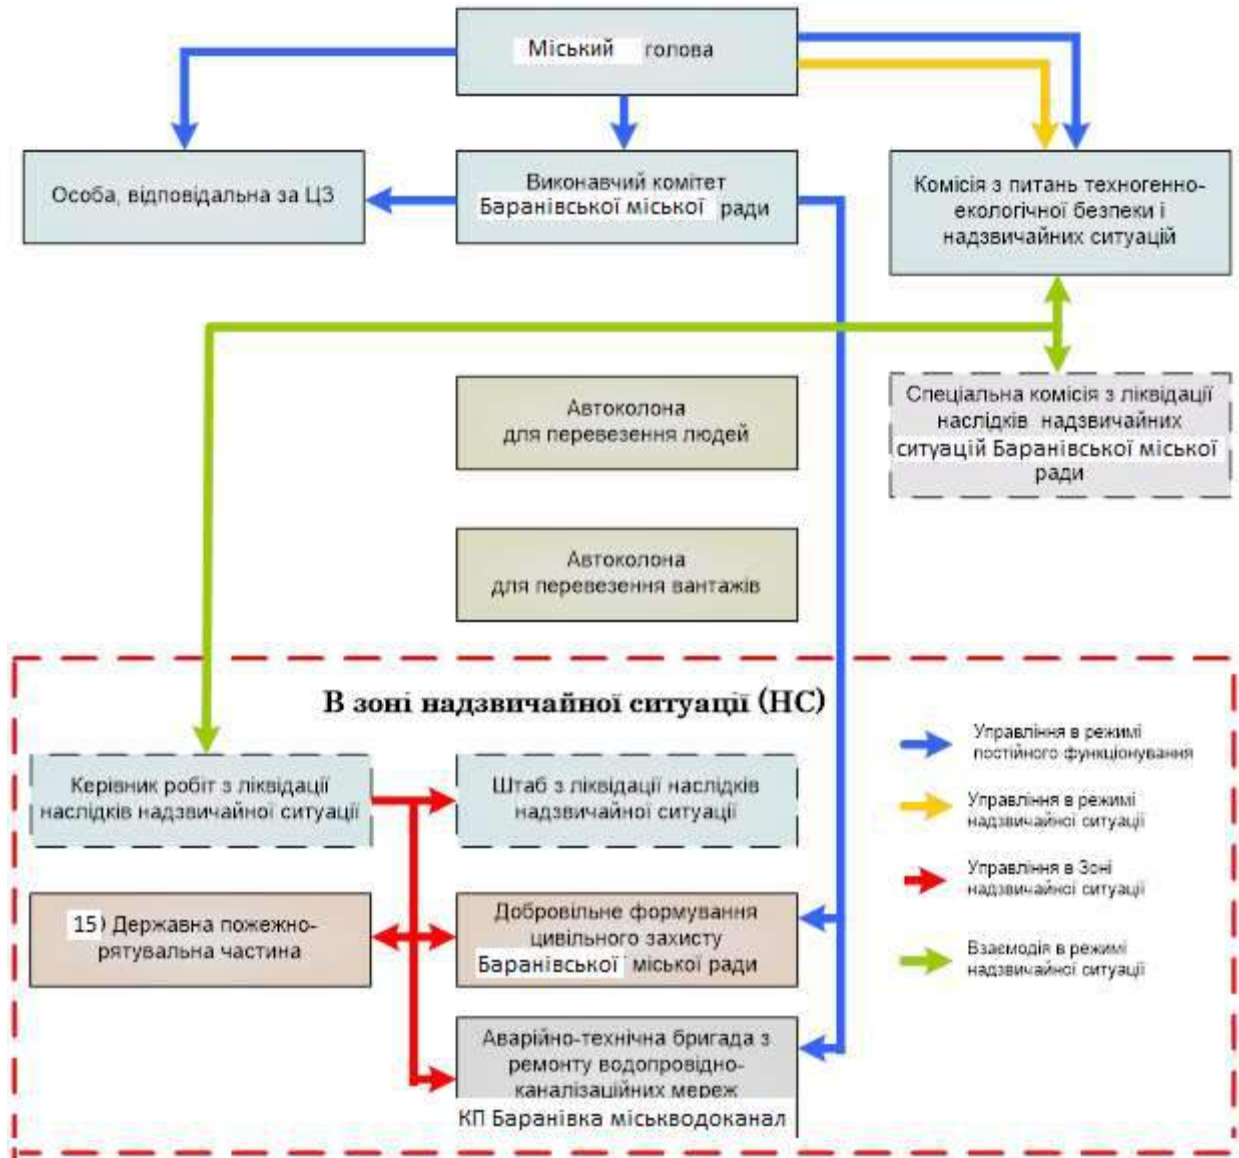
Міський голова

Особа, відповідальна за ЦЗ

Виконавчий комітет Баранівської міської ради

Комісія з питань техногенно-екологічної безпеки і надзвичайних ситуацій

Спеціальна комісія з ліквідації наслідків надзвичайних ситуацій Баранівської міської ради

Автоколона для перевезення людей

Автоколона для перевезення вантажів

В зоні надзвичайної ситуації (НС)

Керівник робіт з ліквідації наслідків надзвичайної ситуації

Штаб з ліквідації наслідків надзвичайної ситуації

15 Державна пожежно-рятувальна частина

Добровільне формування цивільного захисту Баранівської міської ради

Аварійно-технічна бригада з ремонту водопровідно-каналізаційних мереж КП Баранівка міськводоканал

Управління в режимі постійного функціонування

Управління в режимі надзвичайної ситуації

Управління в Зоні надзвичайної ситуації

Взаємодія в режимі надзвичайної ситуації